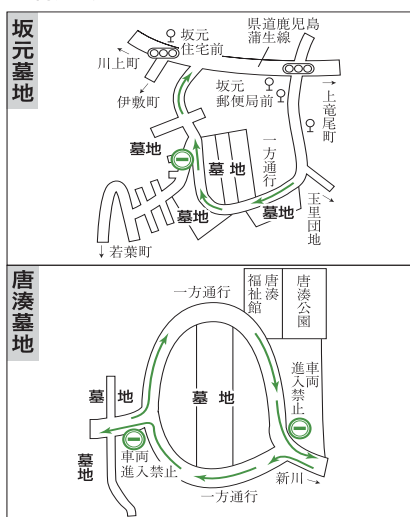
坂元墓地

坂元住宅前
県道鹿児島蒲生線
川上町
伊敷町
坂元郵便局前
上竜尾町
一方通行
墓地
墓地
墓地
墓地
玉里団地
↓若葉町

唐湊墓地

一方通行
福祉館
唐湊
唐湊公園
車両進入禁止
墓地
墓地
墓地
車両進入禁止
新川→
一方通行